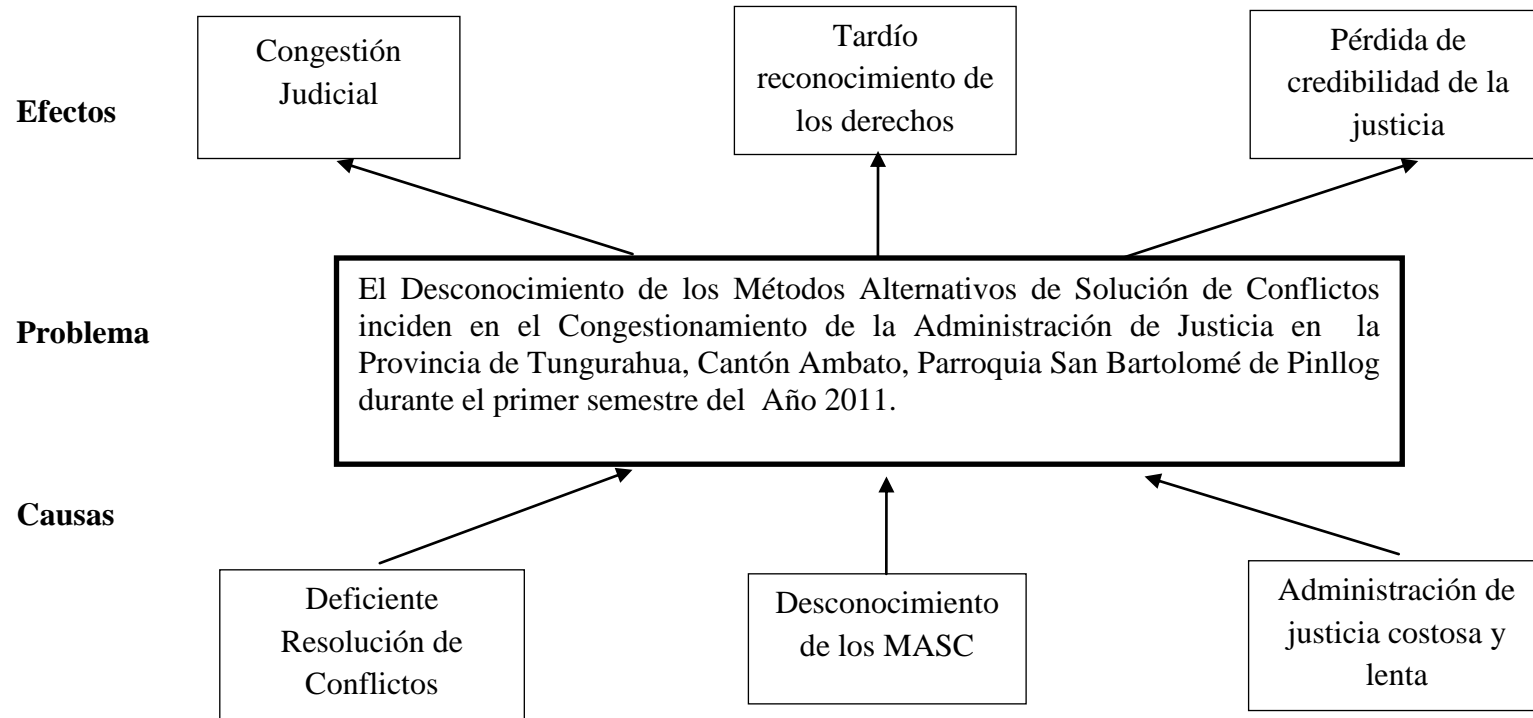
Efectos

Congestión Judicial

Tardío reconocimiento de los derechos

Pérdida de credibilidad de la justicia

Problema

El Desconocimiento de los Métodos Alternativos de Solución de Conflictos inciden en el Congestionamiento de la Administración de Justicia en la Provincia de Tungurahua, Cantón Ambato, Parroquia San Bartolomé de Pinllog durante el primer semestre del Año 2011.

Causas

Deficiente Resolución de Conflictos

Desconocimiento de los MASC

Administración de justicia costosa y lenta